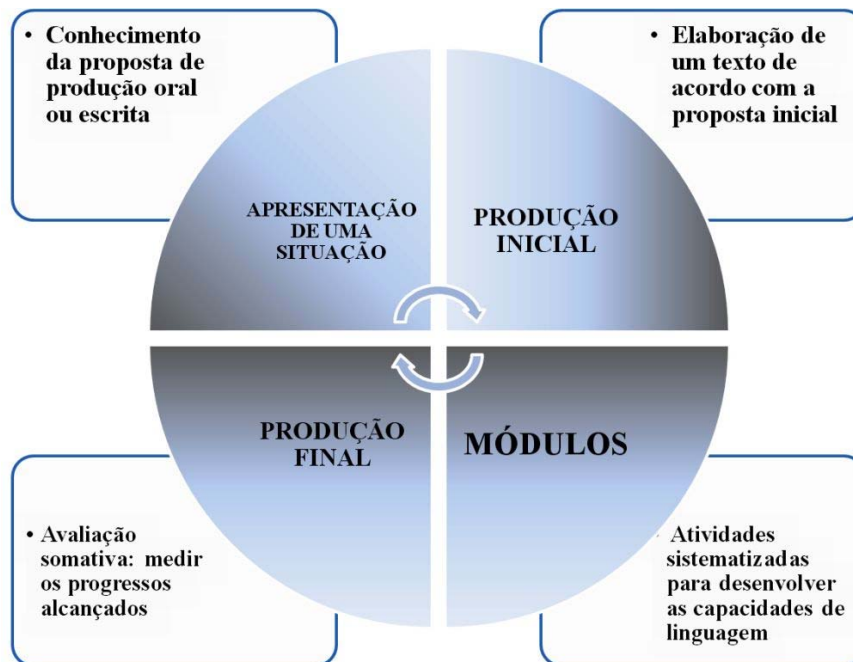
• Conhecimento da proposta de produção oral ou escrita

• Elaboração de um texto de acordo com a proposta inicial

APRESENTAÇÃO DE UMA SITUAÇÃO

PRODUÇÃO INICIAL

PRODUÇÃO FINAL

MÓDULOS

• Avaliação somativa: medir os progressos alcançados

• Atividades sistematizadas para desenvolver as capacidades de linguagem